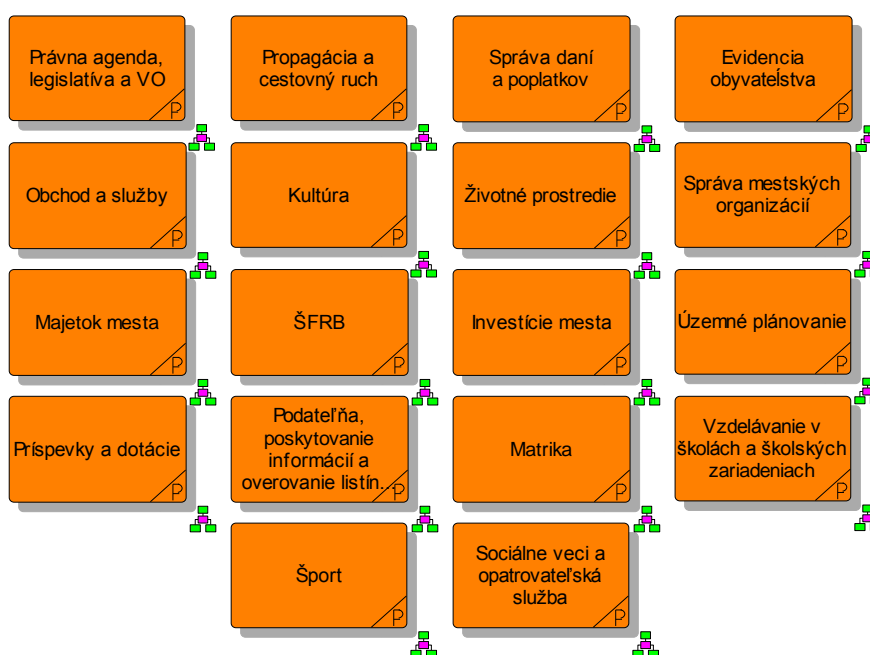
Právna agenda, legislatíva a VO
P

Propagácia a cestovný ruch
P

Správa daní a poplatkov
P

Evidencia obyvateľstva
P

Obchod a služby
P

Kultúra
P

Životné prostredie
P

Správa mestských organizácií
P

Majetok mesta
P

ŠFRB
P

Investície mesta
P

Územné plánovanie
P

Príspevky a dotácie
P

Podateľňa, poskytovanie informácií a overovanie listín.
P

Matrika
P

Vzdelávanie v školách a školských zariadeniach
P

Šport
P

Sociálne veci a opatrovateľská služba
P